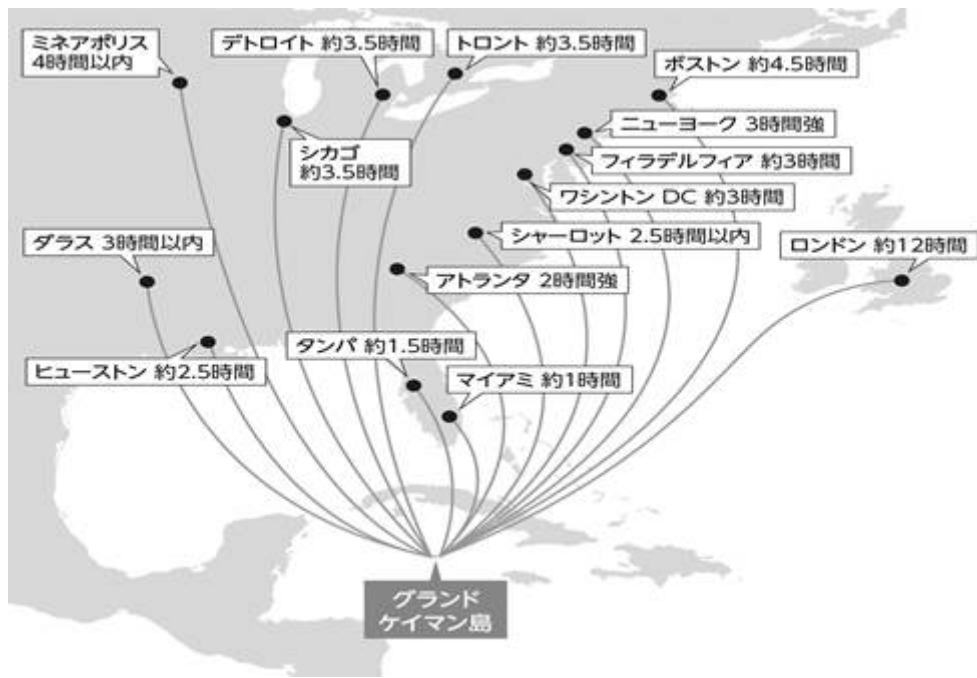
ミネアポリス
4時間以内

デトロイト 約3.5時間

トロント 約3.5時間

ボストン 約4.5時間

シカゴ
約3.5時間

ニューヨーク 3時間強

フィラデルフィア 約3時間

ワシントン DC 約3時間

ダラス 3時間以内

シャーロット 2.5時間以内

ロンドン 約12時間

アトランタ 2時間強

タンパ 約1.5時間

ヒューストン 約2.5時間

マイアミ 約1時間

グランド
ケイマン島